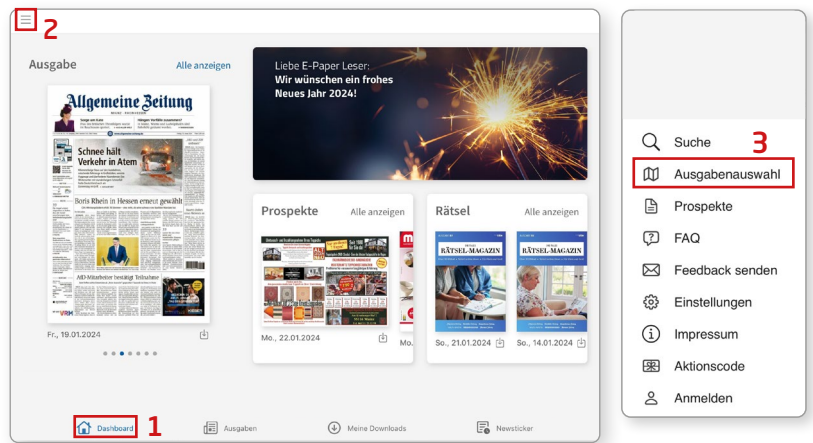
2

Ausgabe

Alle anzeigen

Allgemeine Zeitung

Schnee hält Verkehr in Atem

Boris Rhein in Hessen erneut gewählt

AfD-Mitarbeiter bestätigt Teilnahme

Fr., 19.01.2024

Liebe E-Paper Leser:
Wir wünschen ein frohes Neues Jahr 2024!

Prospekte

Alle anzeigen

Mo., 22.01.2024

Rätsel

Alle anzeigen

RÄTSEL-MAGAZIN

RÄTSEL-MAGAZIN

So., 21.01.2024

So., 14.01.2024

Dashboard

1

Ausgaben

Meine Downloads

Newsticker

Suche

3

Ausgabenauswahl

Prospekte

FAQ

Feedback senden

Einstellungen

Impressum

Aktionscode

Anmelden